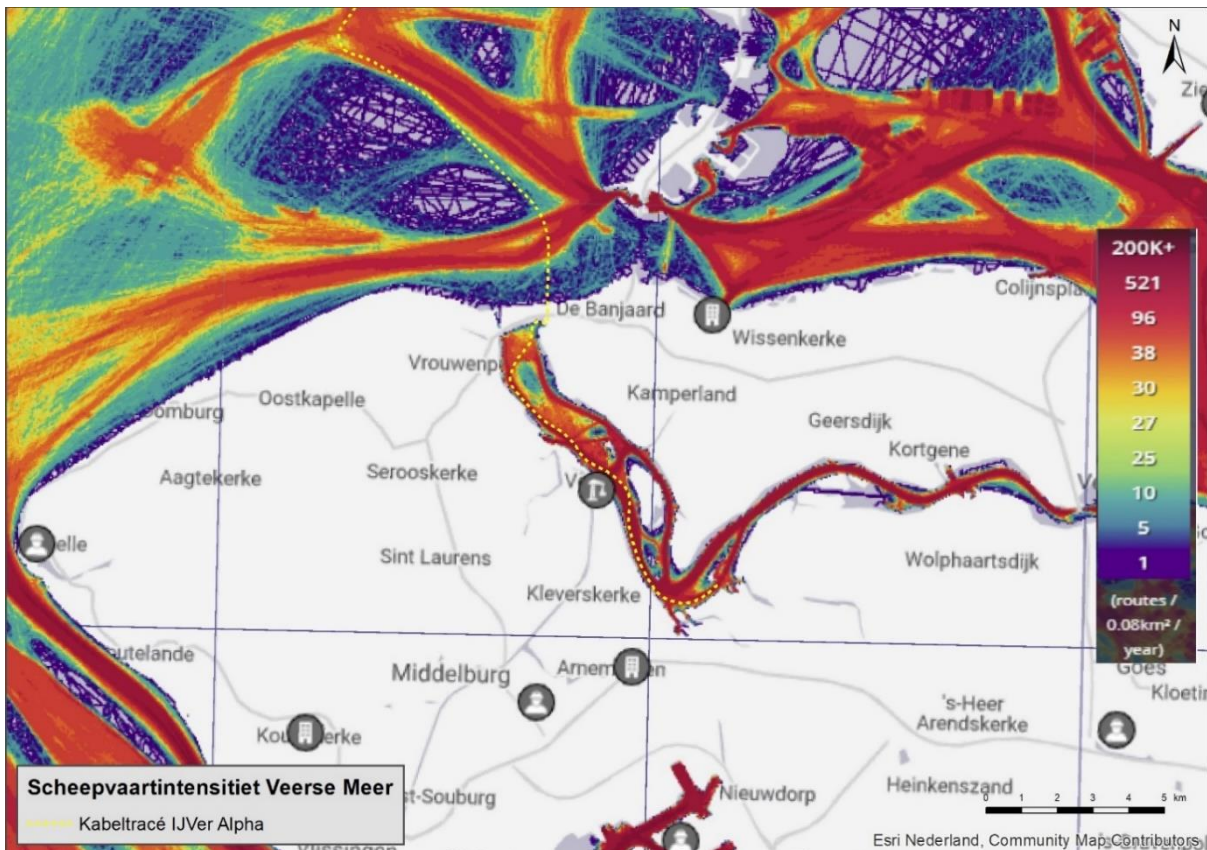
N
Zi
200K+
521
96
38
30
27
25
10
5
1
(routes / 0.08km² / year)
De Banjaard
Wissenkerke
Colijnspla
Vrouwenp
Kamperland
Oostkapelle
omburg
Geersdijk
Kortgene
Serooskerke
Aagtekerke
V
elle
Sint Laurens
Wolphaartsdijk
Kleverskerke
utelande
Middelburg
Arnem en
Goes
Kloetin
's-Heer Arendskerke
Kou erke
Heinkenszand
Scheepvaartintensitiet Veerse Meer
Kabeltracé IJVer Alpha
t-Souburg
Nieuwdorp
0 1 2 3 4 5 km
Esri Nederland, Community Map Contributors